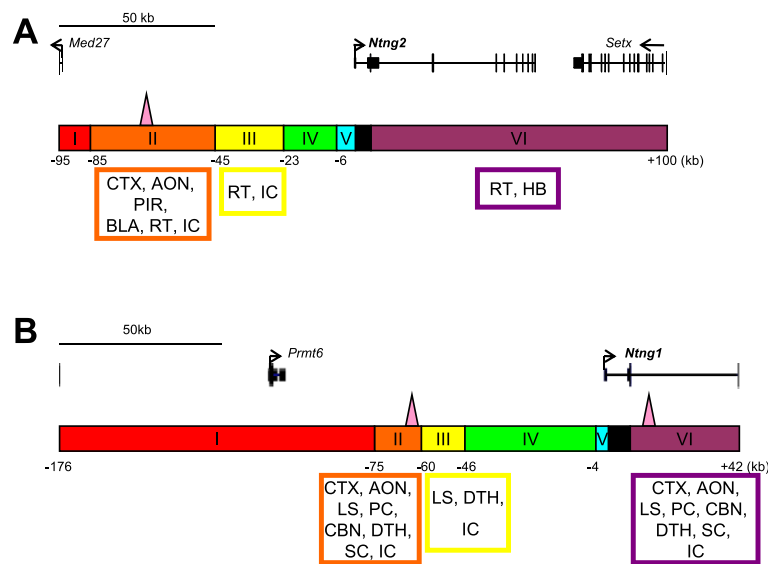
A

50 kb

Med27

Ntng2

Setx

I II III IV V VI

-95 -85 -45 -23 -6 +100 (kb)

CTX, AON, PIR, BLA, RT, IC

RT, IC

RT, HB

B

50kb

Prmt6

Ntng1

I II III IV V VI

-176 -75 -60 -46 -4 +42 (kb)

CTX, AON, LS, PC, CBN, DTH, SC, IC

LS, DTH, IC

CTX, AON, LS, PC, CBN, DTH, SC, IC